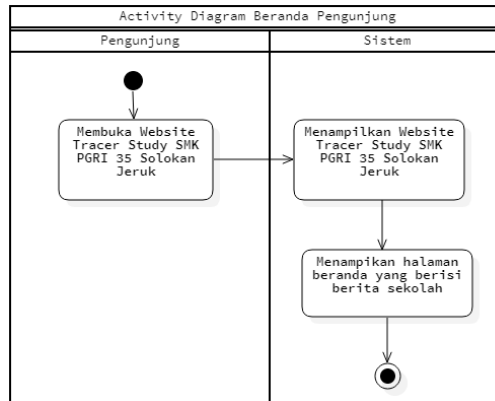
Activity Diagram Beranda Pengunjung

Pengunjung

Sistem

Membuka Website Tracer Study SMK PGRI 35 Solokan Jeruk

Menampilkan Website Tracer Study SMK PGRI 35 Solokan Jeruk

Menampikan halaman beranda yang berisi berita sekolah